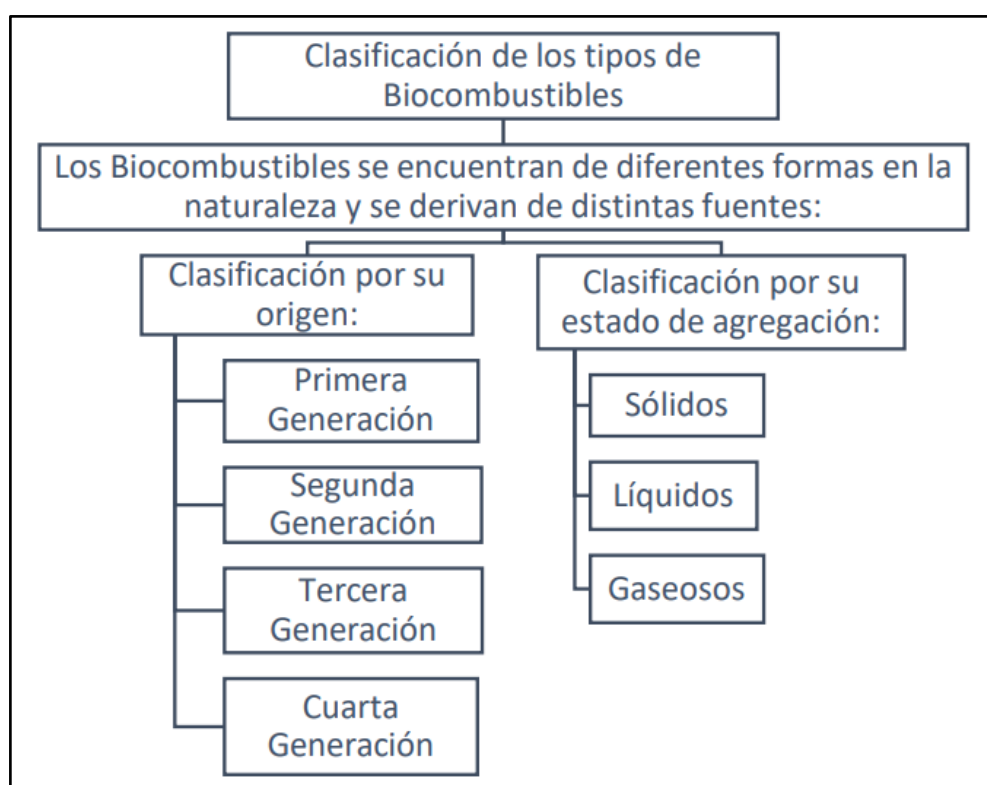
Clasificación de los tipos de Biocombustibles

Los Biocombustibles se encuentran de diferentes formas en la naturaleza y se derivan de distintas fuentes:

Clasificación por su origen:

Primera Generación

Segunda Generación

Tercera Generación

Cuarta Generación

Clasificación por su estado de agregación:

Sólidos

Líquidos

Gaseosos